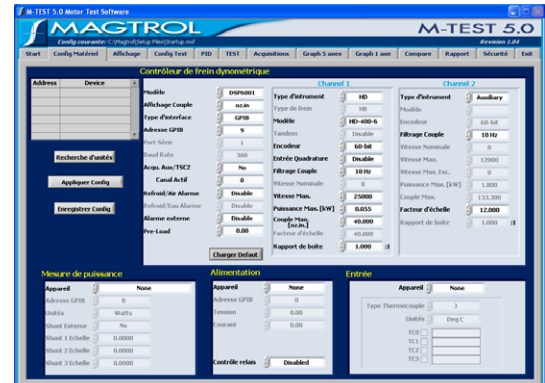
M-TEST 5.0 Motor Test Software

MAGTROL

M-TEST 5.0

Config courante: C:\Magtrol\Setup Files\Startup.mtf

Revision 1.##

Start | Config Matériel | Affichage | Config Test | PID | TEST | Acquisitions | Graph 5 axes | Graph 1 axe | Compare | Rapport | Sécurité | Exit

Contrôleur de frein dynamométrique

| Address | Device |
|---|---|
| | |
| | |
| | |
| | |
| | |

Recherche d'unités

Appliquer Config

Enregistrer Config

Modèle DSP6001
Affichage Couple oz.in
Type d'interface GPIB
Adresse GPIB 9
Port Série 1
Baud Rate 300
Acqu. Aux/TSC2 No
Canal Actif 0
Refroid/Air Alarme Disable
Refroid/Eau Alarme Disable
Alarme externe Disable
Pre-Load 0.00

Charger Defaut

Channel 1
Type d'intrument HD
Type de frein HD
Modèle HD-400-6
Tandem Disable
Encodeur 60-bit
Entrée Quadrature Disable
Filtrage Couple 10 Hz
Vitesse Nominale 0
Vitesse Max. 25000
Puissance Max. [kW] 0.055
Couple Max. [oz.in.] 40.000
Facteur d'échelle 40.000
Rapport de boite 1.000 :1

Channel 2
Type d'intrument Auxiliary
Modèle HD
Encodeur 60-bit
Filtrage Couple 10 Hz
Vitesse Nominale 0
Vitesse Max. 12000
Vitesse Max. Exc. 0
Puissance Max. [kW] 1.000
Couple Max. 133.300
Facteur d'échelle 12.000
Rapport de boite 1.000 :1

Mesure de puissance
Appareil None
Adresse GPIB 0
Unités Watts
Shunt Externe No
Shunt 1 Echelle 0.0000
Shunt 2 Echelle 0.0000
Shunt 3 Echelle 0.0000

Alimentation
Appareil None
Adresse GPIB 0
Tension 0.00
Courant 0.00

Contrôle relais Disabled

Entrée
Appareil None
Type Thermocouple J
Unités Deg C
TC0
TC1
TC2
TC3